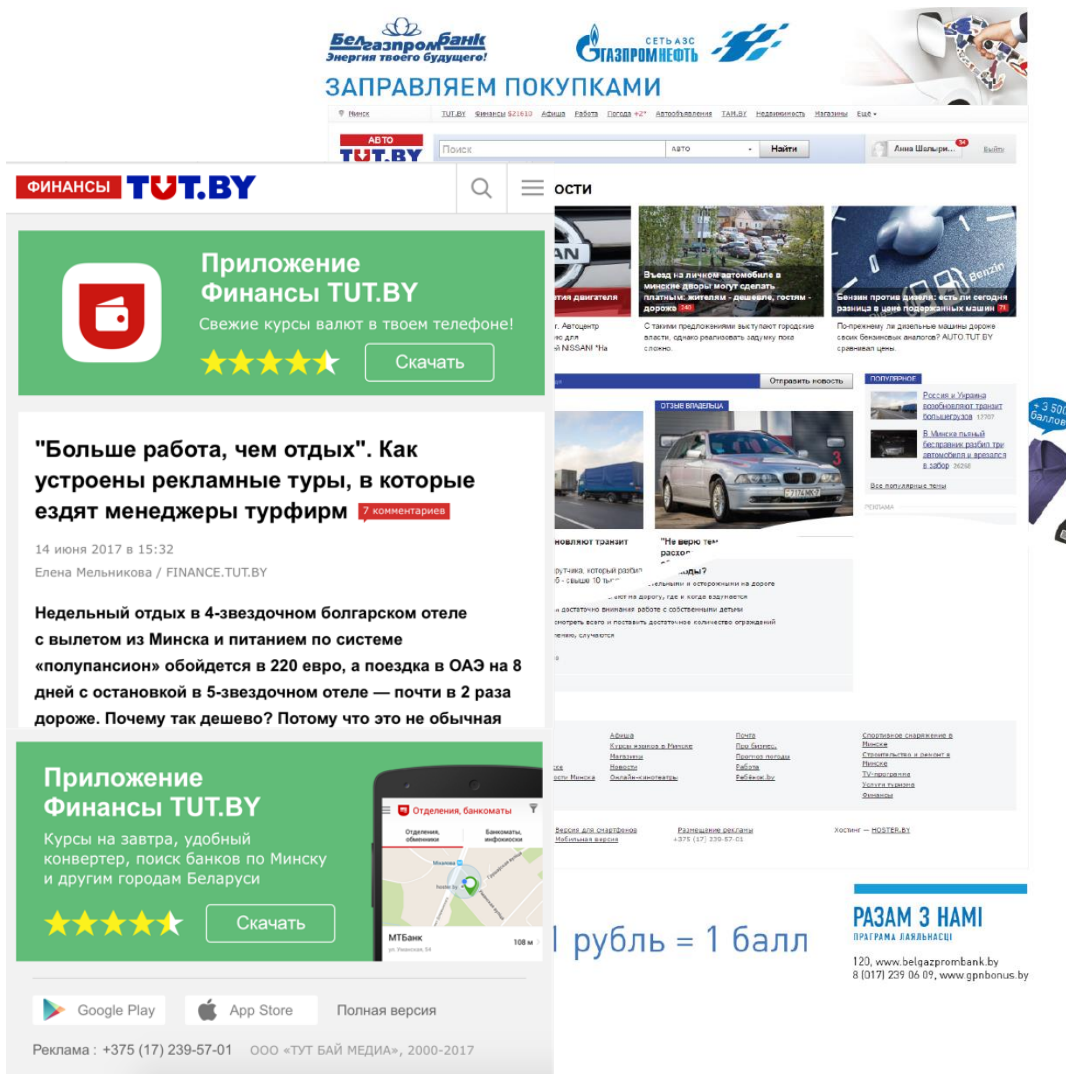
Белгазпромбанк
Энергия твоего будущего!
СЕТЬ АЗС ГАЗПРОМНЕФТЬ
ЗАПРАВЛЯЕМ ПОКУПКАМИ

Минск TUT.BY Финансы $21610 Афиша Работа Погода +2° Автообъявления TAM.BY Недвижимость Магазины Еще

АВТО TUT.BY
Поиск авто Найти
Анна Шельрич... Выйти

ФИНАНСЫ TUT.BY

Приложение Финансы TUT.BY
Свежие курсы валют в твоем телефоне!
Скачать

"Больше работа, чем отдых". Как устроены рекламные туры, в которые ездят менеджеры турфирм 7 комментариев

14 июня 2017 в 15:32
Елена Мельникова / FINANCE.TUT.BY

Недельный отдых в 4-звездочном болгарском отеле с вылетом из Минска и питанием по системе «полупансион» обойдется в 220 евро, а поездка в ОАЭ на 8 дней с остановкой в 5-звездочном отеле — почти в 2 раза дороже. Почему так дешево? Потому что это не обычная

Приложение Финансы TUT.BY
Курсы на завтра, удобный конвертер, поиск банков по Минску и другим городам Беларуси
Скачать

Отделения, банкоматы
Отделения, обменники
Банкоматы, инфокиоски
МТБанк 108 м

Google Play App Store Полная версия

Реклама : +375 (17) 239-57-01 ООО «ТУТ БАЙ МЕДИА», 2000-2017

ости
Въезд на личном автомобиле в минские дворы могут сделать платным: жителям - дешевле, гостям - дороже
С такими предложениями выступают городские власти, однако реализовать задумку пока сложно.
Бензин против дизеля: есть ли сегодня разница в цене подержанных машин
По-прежнему ли дизельные машины дороже своих бензиновых аналогов? AUTO.TUT.BY сравнивал цены.
Отправить новость
ПОПУЛЯРНОЕ
Россия и Украина возобновляют транзит польхигрузов
В Минске пьяный бесправник разбил три автомобиля и врезался в забор
Все популярные темы
ОТЗЫВ ВЛАДЕЛЬЦА
"Не верю тем
+ 3 500 баллов

Афиша
Курсы валют в Минске
Магазины
Новости
Онлайн-кинотеатры
Почта
Про бизнес
Прогноз погоды
Работа
Ребёнок.by
Спортивное снаряжение в Минске
Строительство и ремонт в Минске
TV-программа
Услуги туризма
Финансы
Версия для смартфонов
Мобильная версия
Размещение рекламы
+375 (17) 239-57-01
Хостинг — HOSTER.BY

1 рубль = 1 балл
РАЗАМ З НАМІ
ПРАГРАМА ЛАЯЛЬНАСЦІ
120, www.belgazprombank.by
8 (017) 239 06 09, www.gpnbonus.by